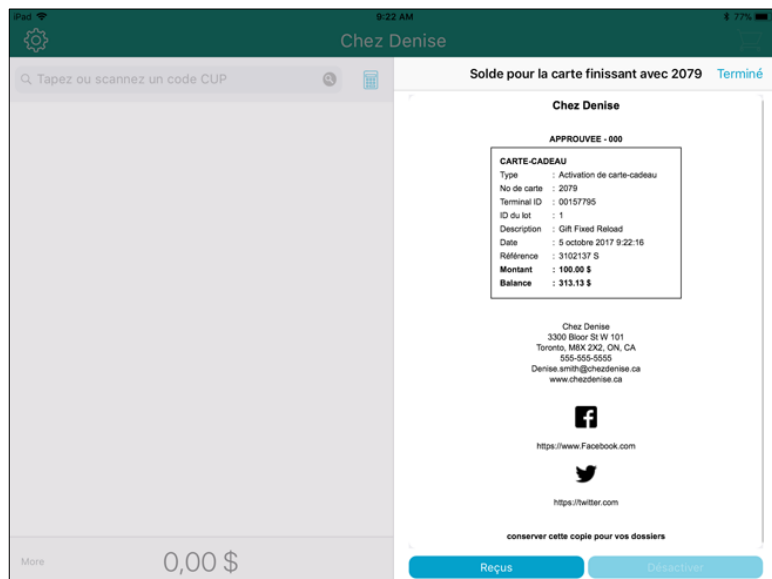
iPad
9:22 AM
77%

Chez Denise

Tapez ou scannez un code CUP

Solde pour la carte finissant avec 2079
Terminé

Chez Denise

APPROUVEE - 000

CARTE-CADEAU

| | |
|---|---|
| Type | : Activation de carte-cadeau |
| No de carte | : 2079 |
| Terminal ID | : 00157795 |
| ID du lot | : 1 |
| Description | : Gift Fixed Reload |
| Date | : 5 octobre 2017 9:22:16 |
| Référence | : 3102137 S |
| **Montant** | **: 100.00 $** |
| **Balance** | **: 313.13 $** |

Chez Denise
3300 Bloor St W 101
Toronto, M8X 2X2, ON, CA
555-555-5555
Denise.smith@chezdenise.ca
www.chezdenise.ca

https://www.Facebook.com

https://twitter.com

conserver cette copie pour vos dossiers

More
0,00 $

Reçus
Désactiver